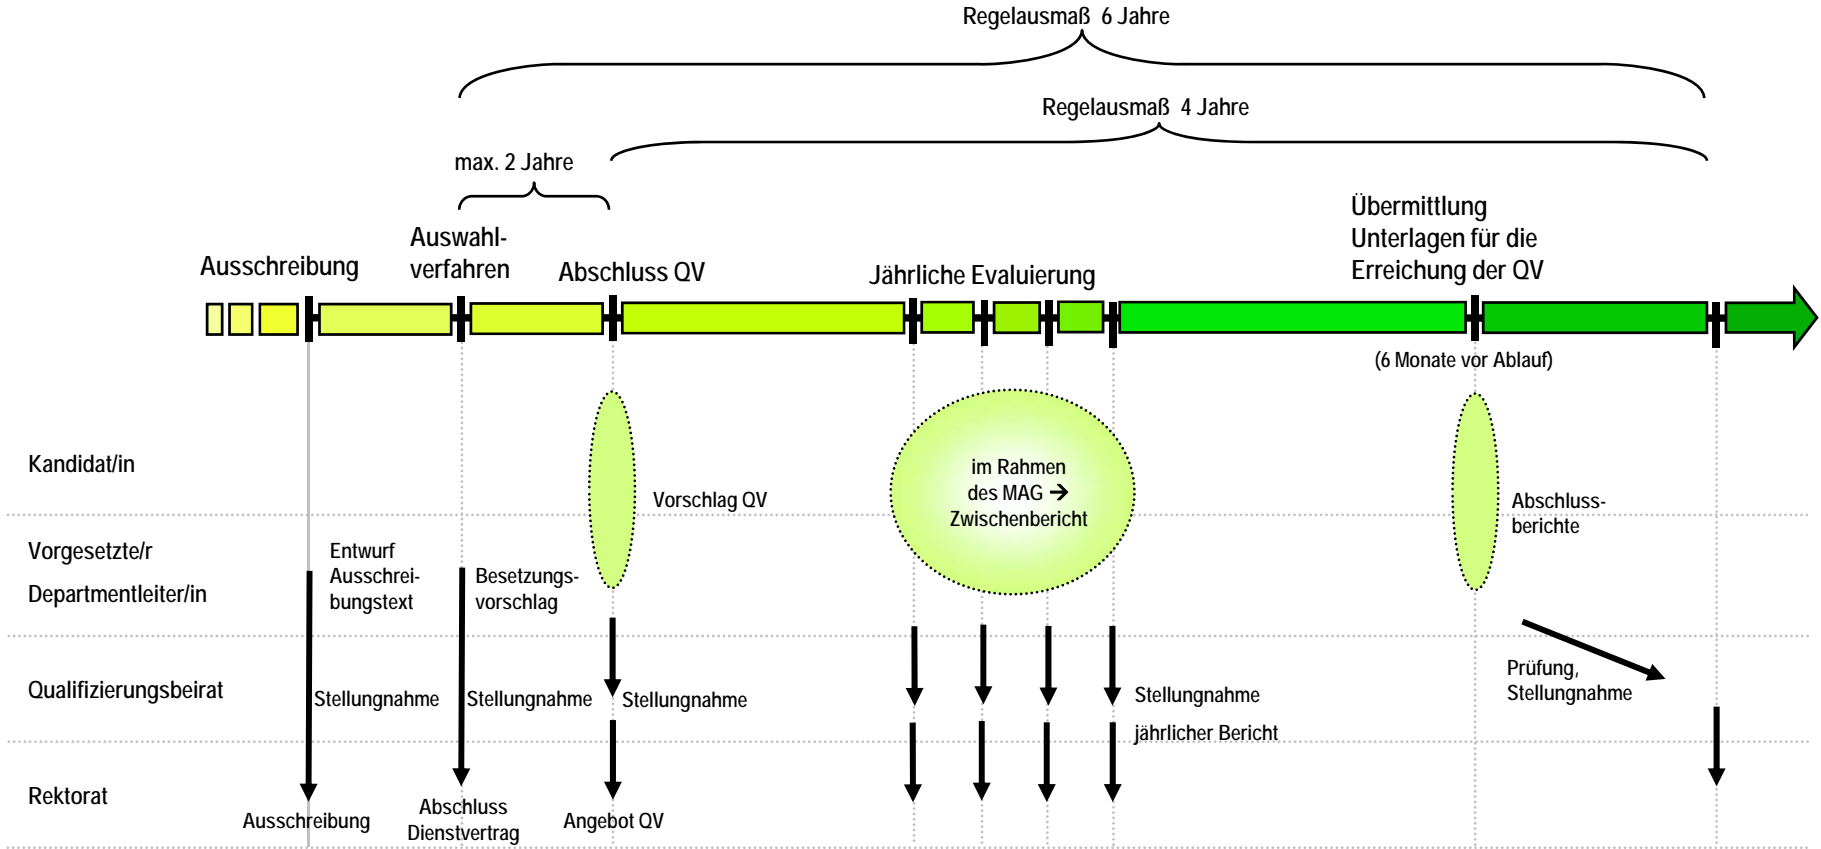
Regelausmaß 6 Jahre

Regelausmaß 4 Jahre

max. 2 Jahre

Ausschreibung

Auswahlverfahren

Abschluss QV

Jährliche Evaluierung

Übermittlung Unterlagen für die Erreichung der QV

(6 Monate vor Ablauf)

Kandidat/in

Vorschlag QV

im Rahmen des MAG → Zwischenbericht

Abschlussberichte

Vorgesetzte/r

Departmentleiter/in

Entwurf Ausschreibungstext

Besetzungsvorschlag

Qualifizierungsbeirat

Stellungnahme

Stellungnahme

Stellungnahme

Stellungnahme

jährlicher Bericht

Prüfung, Stellungnahme

Rektorat

Ausschreibung

Abschluss Dienstvertrag

Angebot QV